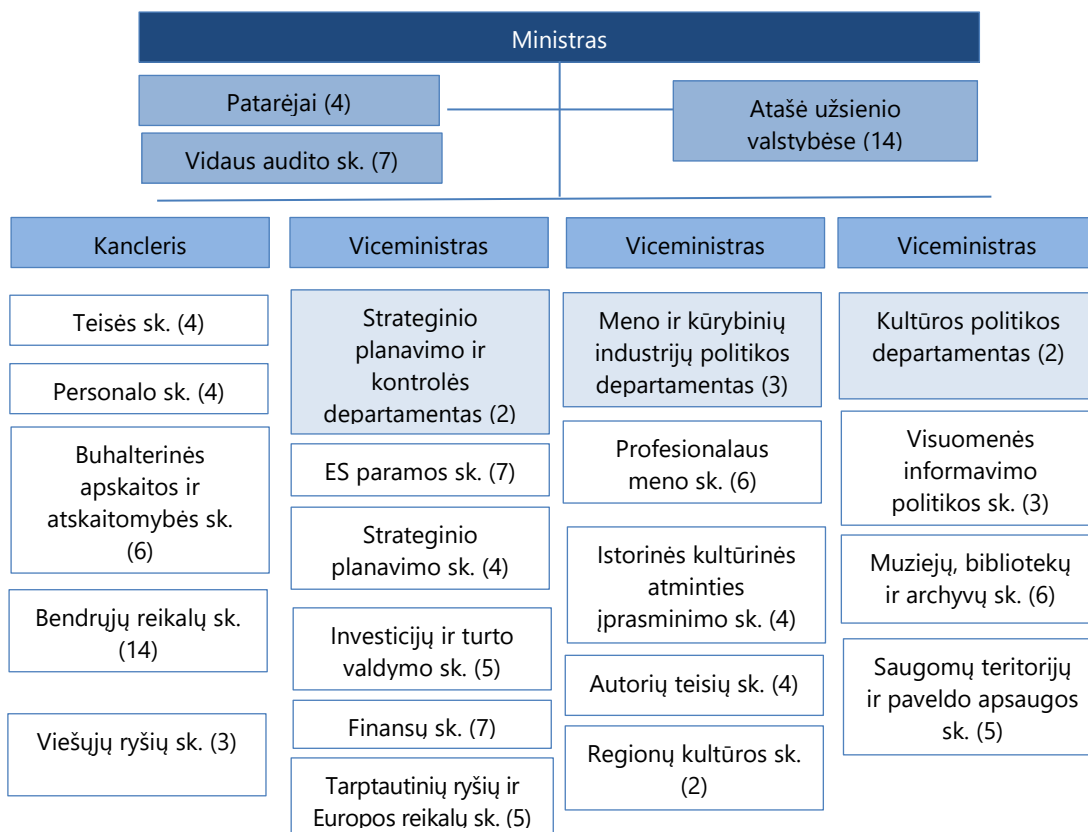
Ministras

Patarėjai (4)

Vidaus audito sk. (7)

Atašė užsienio valstybėse (14)

Kancleris

Teisės sk. (4)

Personalo sk. (4)

Buhalterinės apskaitos ir atskaitomybės sk. (6)

Bendrųjų reikalų sk. (14)

Viešųjų ryšių sk. (3)

Viceministras

Strateginio planavimo ir kontrolės departamentas (2)

ES paramos sk. (7)

Strateginio planavimo sk. (4)

Investicijų ir turto valdymo sk. (5)

Finansų sk. (7)

Tarptautinių ryšių ir Europos reikalų sk. (5)

Viceministras

Meno ir kūrybinių industrijų politikos departamentas (3)

Profesionalaus meno sk. (6)

Istorinės kultūrinės atminties įprasminimo sk. (4)

Autorių teisių sk. (4)

Regionų kultūros sk. (2)

Viceministras

Kultūros politikos departamentas (2)

Visuomenės informavimo politikos sk. (3)

Muziejų, bibliotekų ir archyvų sk. (6)

Saugomų teritorijų ir paveldo apsaugos sk. (5)